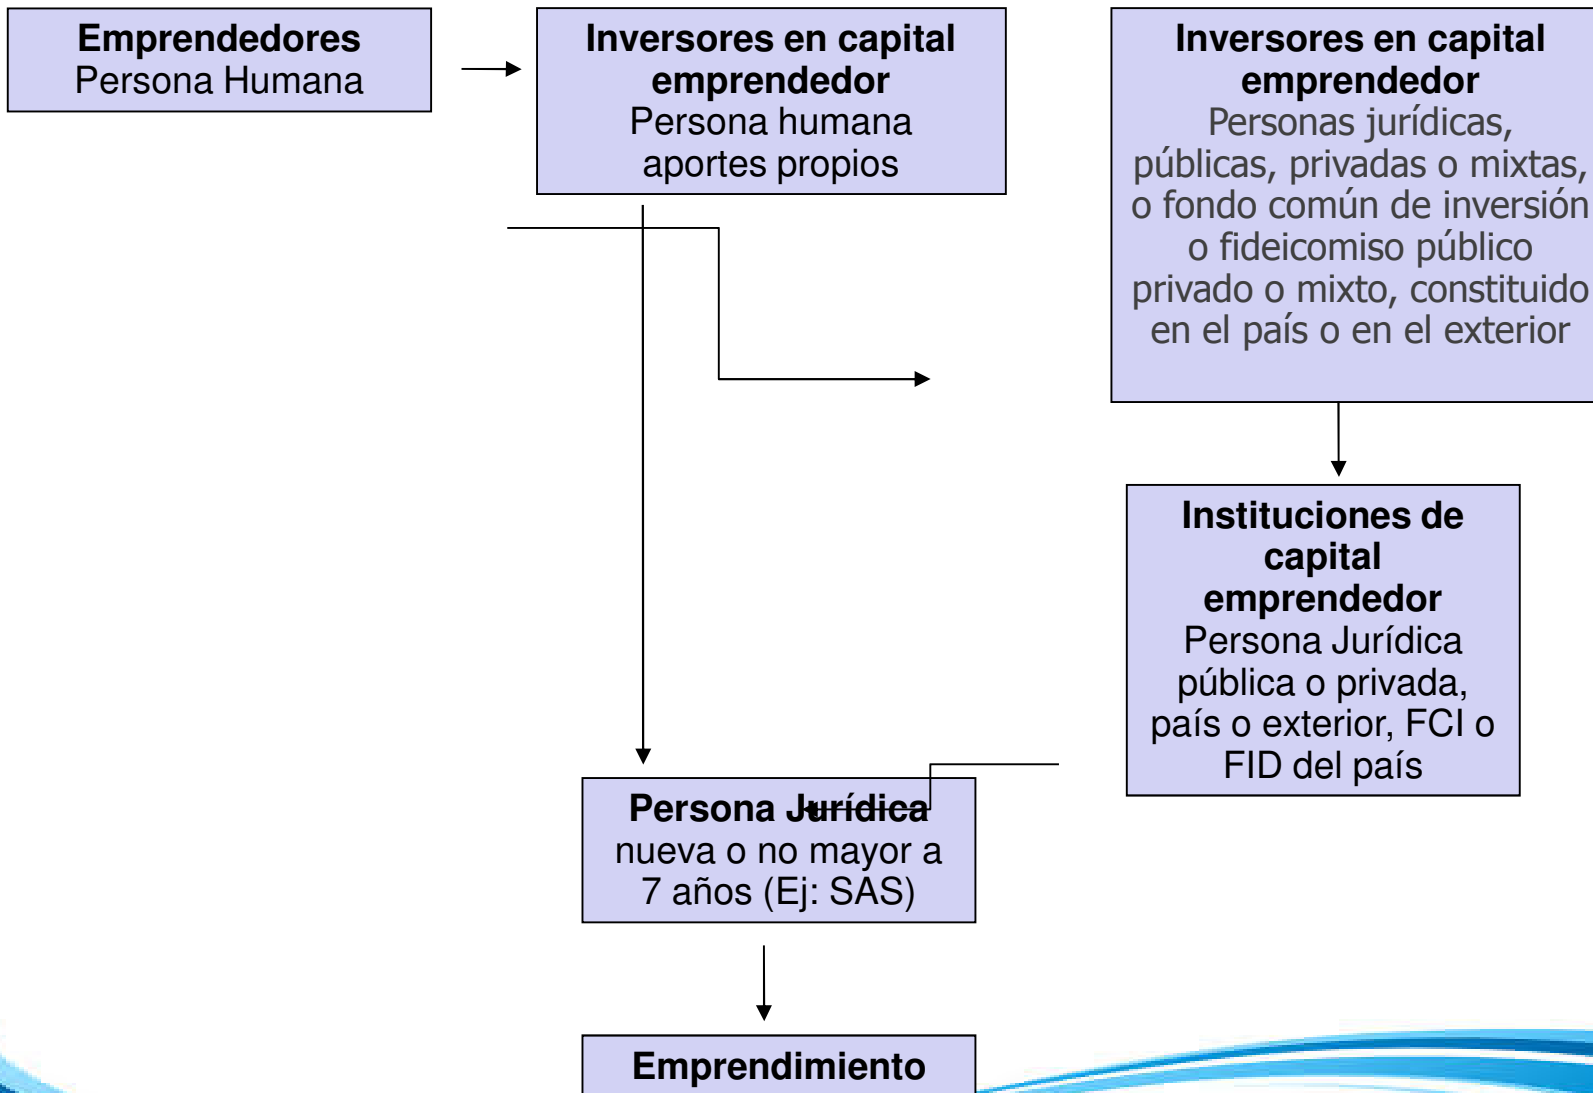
**Emprendedores**
Persona Humana

**Inversores en capital emprendedor**
Persona humana aportes propios

**Inversores en capital emprendedor**
Personas jurídicas, públicas, privadas o mixtas, o fondo común de inversión o fideicomiso público privado o mixto, constituido en el país o en el exterior

**Instituciones de capital emprendedor**
Persona Jurídica pública o privada, país o exterior, FCI o FID del país

**Persona Jurídica**
nueva o no mayor a 7 años (Ej: SAS)

**Emprendimiento**